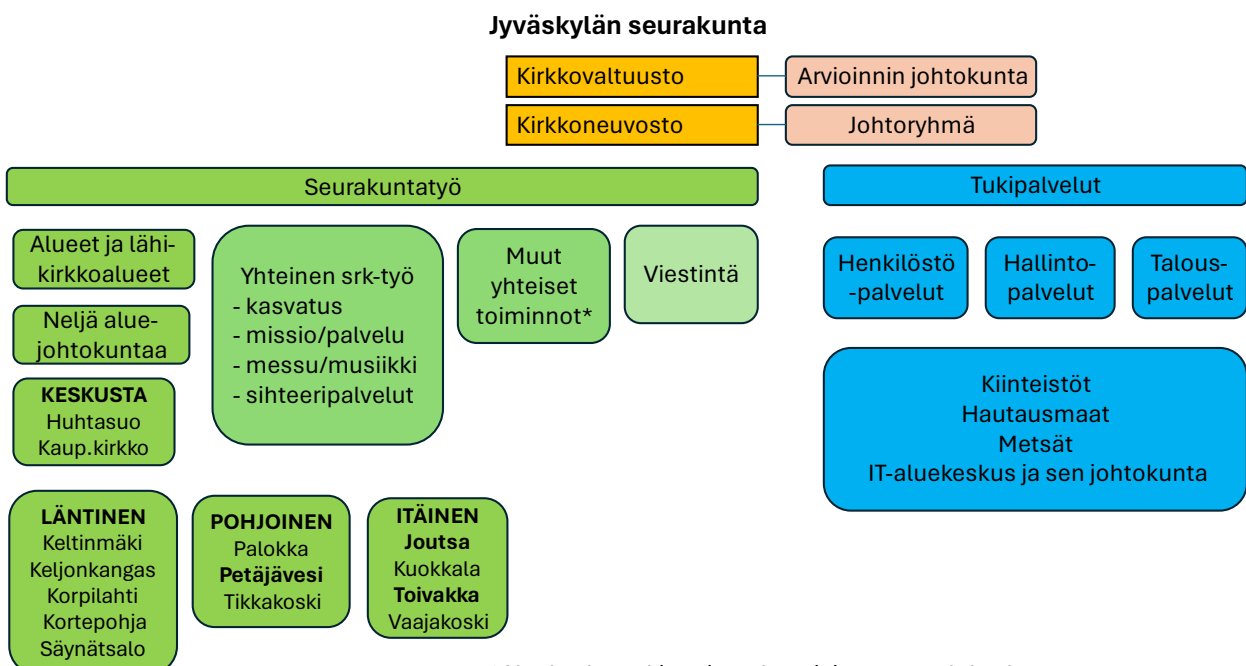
**Jyväskylän seurakunta**

Kirkkovaltuusto

Arvioinnin johtokunta

Kirkkoneuvosto

Johtoryhmä

Seurakuntatyö

Tukipalvelut

Alueet ja lähikirkkoalueet

Neljä aluejohtokuntaa

**KESKUSTA**
Huhtasuo
Kaup.kirkko

Yhteinen srk-työ
- kasvatus
- missio/palvelu
- messu/musiikki
- sihteeripalvelut

Muut yhteiset toiminnot*

Viestintä

Henkilöstö-palvelut

Hallintopalvelut

Talouspalvelut

Kiinteistöt
Hautausmaat
Metsät
IT-aluekeskus ja sen johtokunta

**LÄNTINEN**
Keltinmäki
Keljonkangas
Korpilahti
Kortepohja
Säynätsalo

**POHJOINEN**
Palokka
**Petäjävesi**
Tikkakoski

**ITÄINEN**
**Joutsa**
Kuokkala
**Toivakka**
Vaajakoski

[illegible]